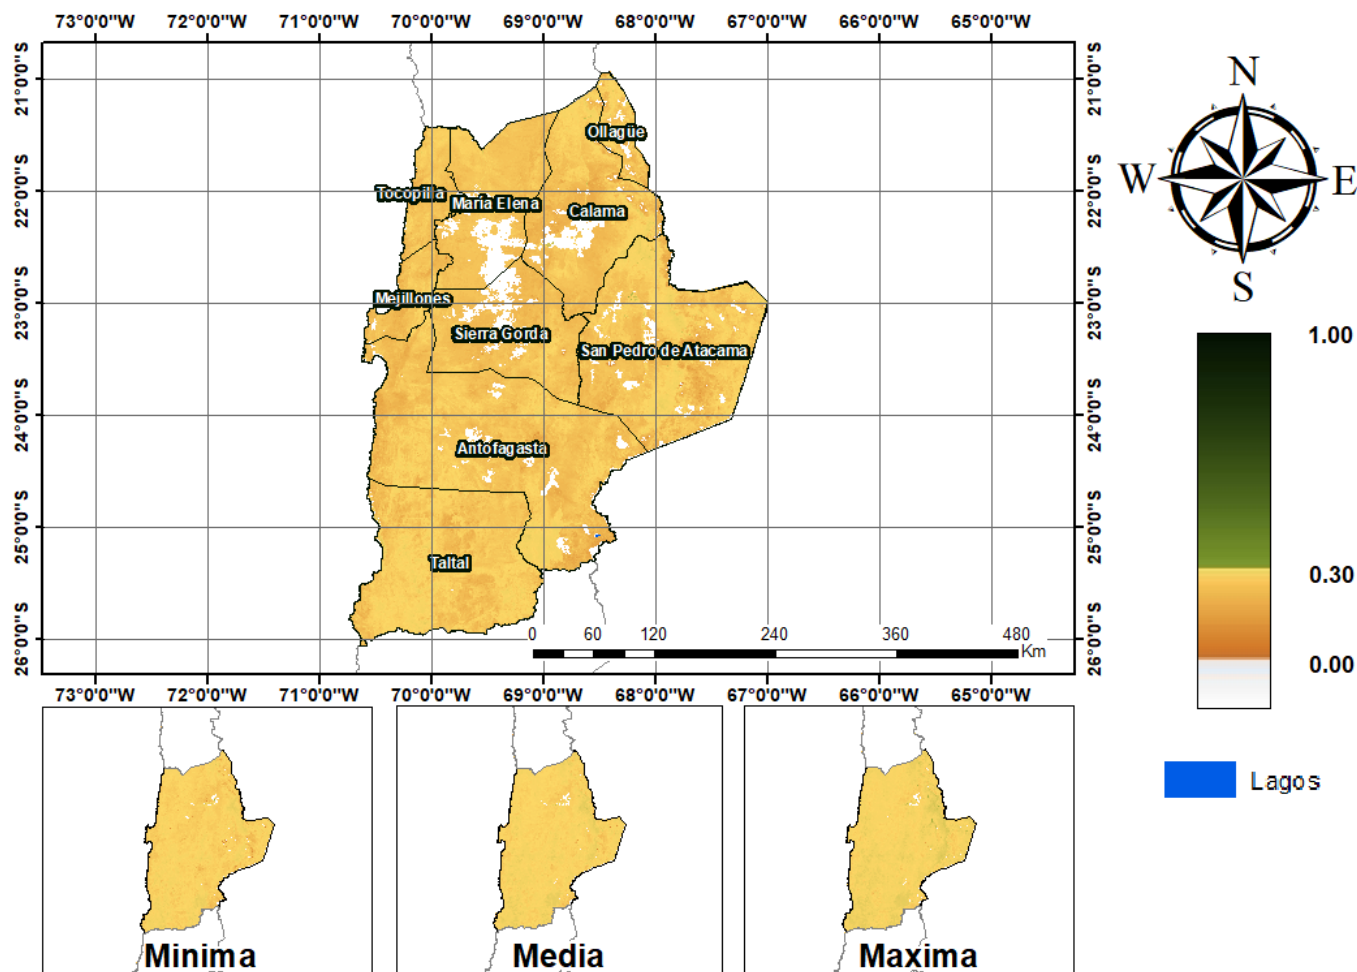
73°0'0"W 72°0'0"W 71°0'0"W 70°0'0"W 69°0'0"W 68°0'0"W 67°0'0"W 66°0'0"W 65°0'0"W

21°0'0"S 22°0'0"S 23°0'0"S 24°0'0"S 25°0'0"S 26°0'0"S

Ollagüe

Tocopilla

María Elena

Calama

Mejillones

Sierra Gorda

San Pedro de Atacama

Antofagasta

Taltal

0 60 120 240 360 480 Km

73°0'0"W 72°0'0"W 71°0'0"W 70°0'0"W 69°0'0"W 68°0'0"W 67°0'0"W 66°0'0"W 65°0'0"W

21°0'0"S 22°0'0"S 23°0'0"S 24°0'0"S 25°0'0"S 26°0'0"S

N
W E
S

1.00

0.30

0.00

Lagos

Minima

Media

Maxima